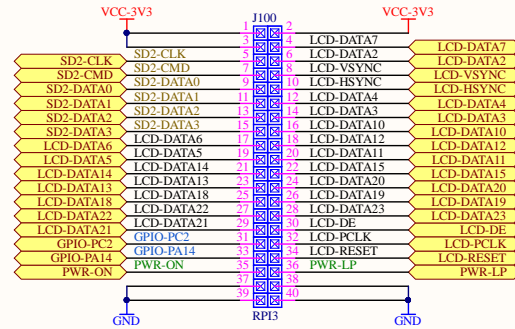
VCC-3V3
J100
VCC-3V3

1 2
3 4 LCD-DATA7
SD2-CLK SD2-CLK 5 6 LCD-DATA2 LCD-DATA7
SD2-CMD SD2-CMD 7 8 LCD-VSYNC LCD-DATA2
SD2-DATA0 SD2-DATA0 9 10 LCD-HSYNC LCD-VSYNC
SD2-DATA1 SD2-DATA1 11 12 LCD-DATA4 LCD-HSYNC
SD2-DATA2 SD2-DATA2 13 14 LCD-DATA3 LCD-DATA4
SD2-DATA3 SD2-DATA3 15 16 LCD-DATA10 LCD-DATA3
LCD-DATA6 LCD-DATA6 17 18 LCD-DATA12 LCD-DATA10
LCD-DATA5 LCD-DATA5 19 20 LCD-DATA11 LCD-DATA12
LCD-DATA14 LCD-DATA14 21 22 LCD-DATA15 LCD-DATA11
LCD-DATA13 LCD-DATA13 23 24 LCD-DATA20 LCD-DATA15
LCD-DATA18 LCD-DATA18 25 26 LCD-DATA19 LCD-DATA20
LCD-DATA22 LCD-DATA22 27 28 LCD-DATA23 LCD-DATA19
LCD-DATA21 LCD-DATA21 29 30 LCD-DE LCD-DATA23
GPIO-PC2 GPIO-PC2 31 32 LCD-PCLK LCD-DE
GPIO-PA14 GPIO-PA14 33 34 LCD-RESET LCD-PCLK
PWR-ON PWR-ON 35 36 PWR-LP LCD-RESET
37 38 PWR-LP
39 40
RPI3
GND
GND